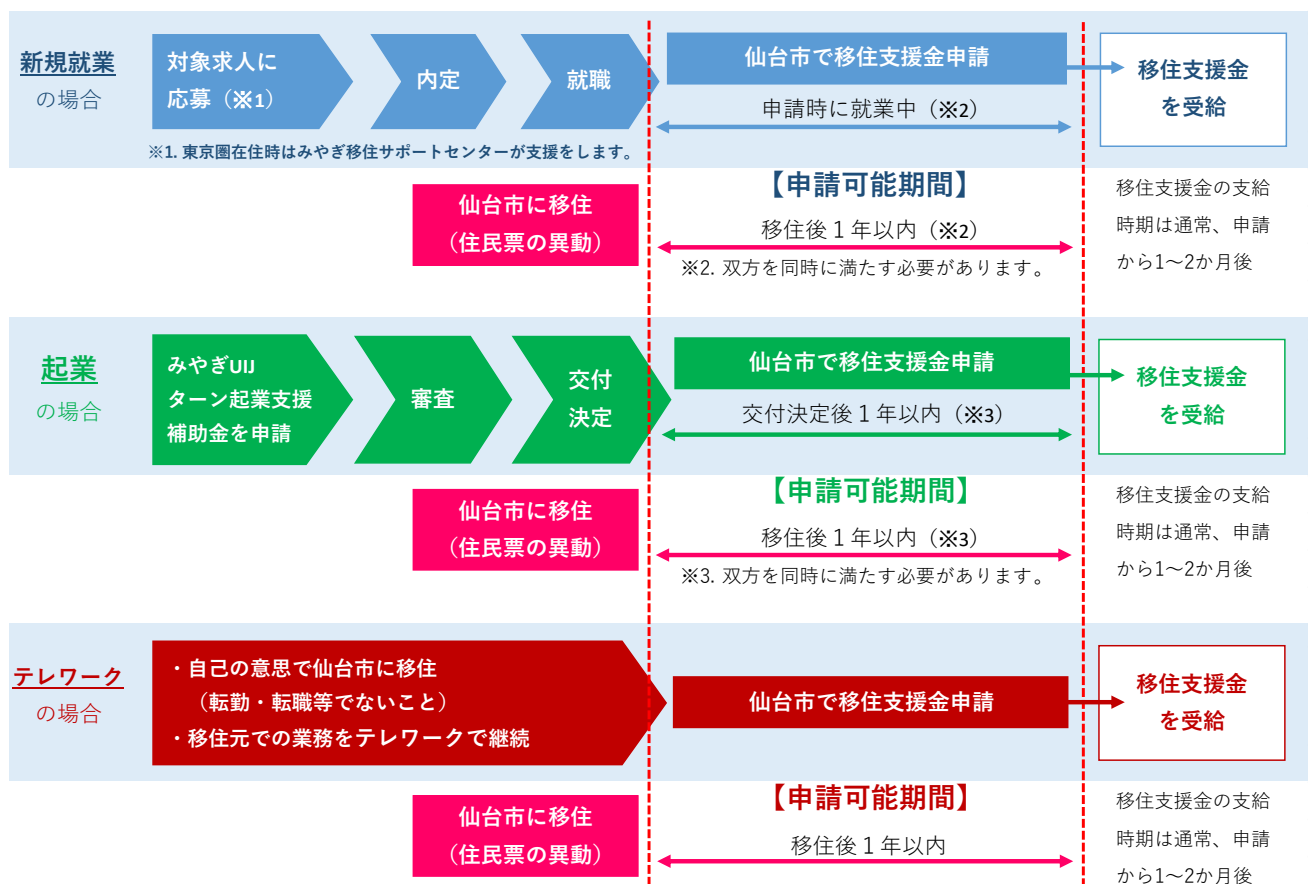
新規就業
の場合

対象求人に応募（※1）

内定

就職

仙台市で移住支援金申請

申請時に就業中（※2）

移住支援金を受給

※1. 東京圏在住時はみやぎ移住サポートセンターが支援をします。

仙台市に移住（住民票の異動）

【申請可能期間】

移住後１年以内（※2）

※2. 双方を同時に満たす必要があります。

移住支援金の支給時期は通常、申請から1～2か月後

起業
の場合

みやぎUIJターン起業支援補助金を申請

審査

交付決定

仙台市で移住支援金申請

交付決定後１年以内（※3）

移住支援金を受給

仙台市に移住（住民票の異動）

【申請可能期間】

移住後１年以内（※3）

※3. 双方を同時に満たす必要があります。

移住支援金の支給時期は通常、申請から1～2か月後

テレワーク
の場合

・自己の意思で仙台市に移住（転勤・転職等でないこと）
・移住元での業務をテレワークで継続

仙台市で移住支援金申請

移住支援金を受給

仙台市に移住（住民票の異動）

【申請可能期間】

移住後１年以内

移住支援金の支給時期は通常、申請から1～2か月後